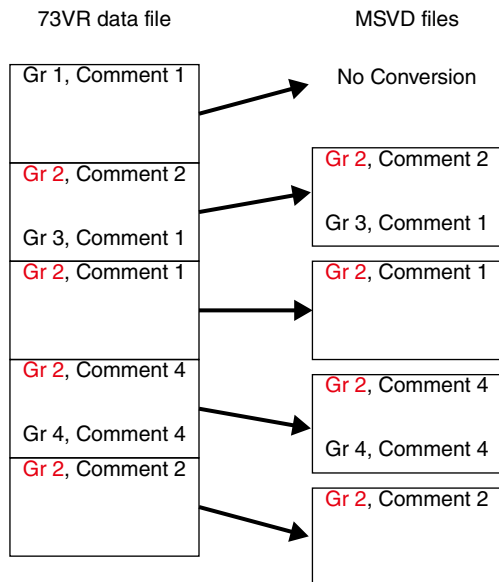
73VR data file

MSVD files

Gr 1, Comment 1

No Conversion

Gr 2, Comment 2

Gr 3, Comment 1

Gr 2, Comment 2

Gr 3, Comment 1

Gr 2, Comment 1

Gr 2, Comment 1

Gr 2, Comment 4

Gr 4, Comment 4

Gr 2, Comment 4

Gr 4, Comment 4

Gr 2, Comment 2

Gr 2, Comment 2